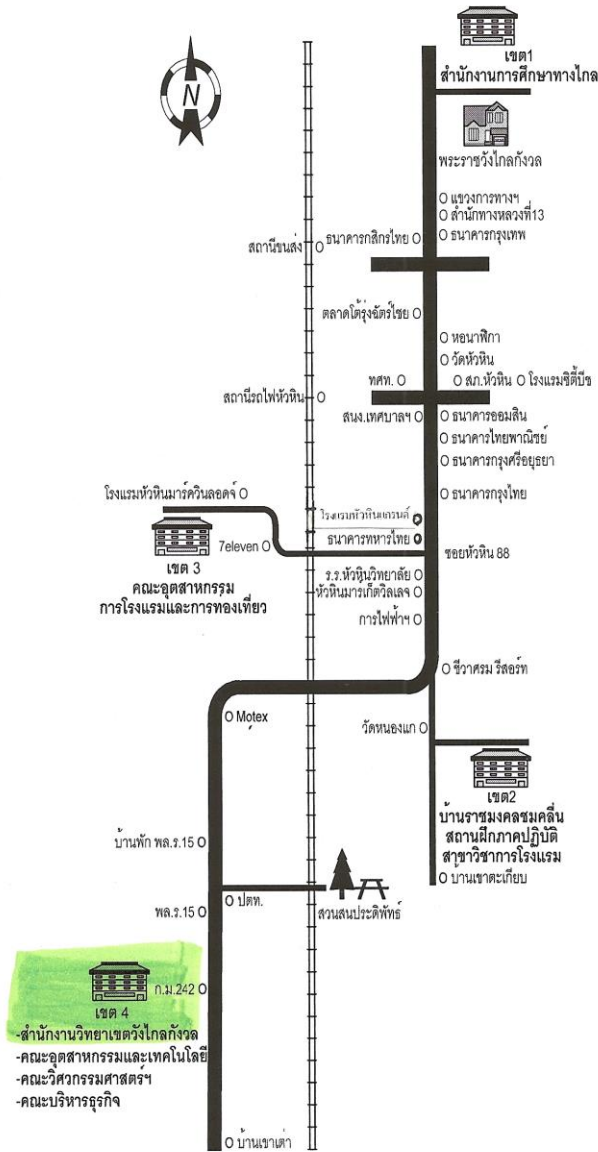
N

เขต1
สำนักงานการศึกษาทางไกล

พระราชวังไกลกังวล

O แขวงการทางฯ
O สำนักทางหลวงที่13
สถานีขนส่ง O
ธนาคารกสิกรไทย O
O ธนาคารกรุงเทพ

ตลาดโต้รุ่งฉัตรไชย O
O หอนาฬิกา
O วัดหัวหิน
ทศท. O
O สภ.หัวหิน O โรงแรมซิตี้บีช
สถานีรถไฟหัวหิน O
สนง.เทศบาลฯ O
O ธนาคารออมสิน
O ธนาคารไทยพาณิชย์
O ธนาคารกรุงศรีอยุธยา
โรงแรมหัวหินมาร์ควินลอดจ์ O
O ธนาคารกรุงไทย
โรงแรมหัวหินแกรนด์
ธนาคารทหารไทย
7eleven O
ซอยหัวหิน 88

เขต 3
คณะอุตสาหกรรม
การโรงแรมและการท่องเที่ยว

ร.ร.หัวหินวิทยาลัย O
หัวหินมาร์เก็ตวิลเลจ O
การไฟฟ้าฯ O
O ชีวาศรม รีสอร์ท
O Motex
วัดหนองแก O

เขต2
บ้านราชมงคลชมคลื่น
สถานฝึกภาคปฏิบัติ
สาขาวิชาการโรงแรม
O บ้านเขาตะเกียบ

บ้านพัก พล.ร.15 O
พล.ร.15 O
O ปตท.
สวนสนประดิพัทธ์
ก.ม.242 O

เขต 4
-สำนักงานวิทยาเขตวังไกลกังวล
-คณะอุตสาหกรรมและเทคโนโลยี
-คณะวิศวกรรมศาสตร์ฯ
-คณะบริหารธุรกิจ

O บ้านเขาเต่า